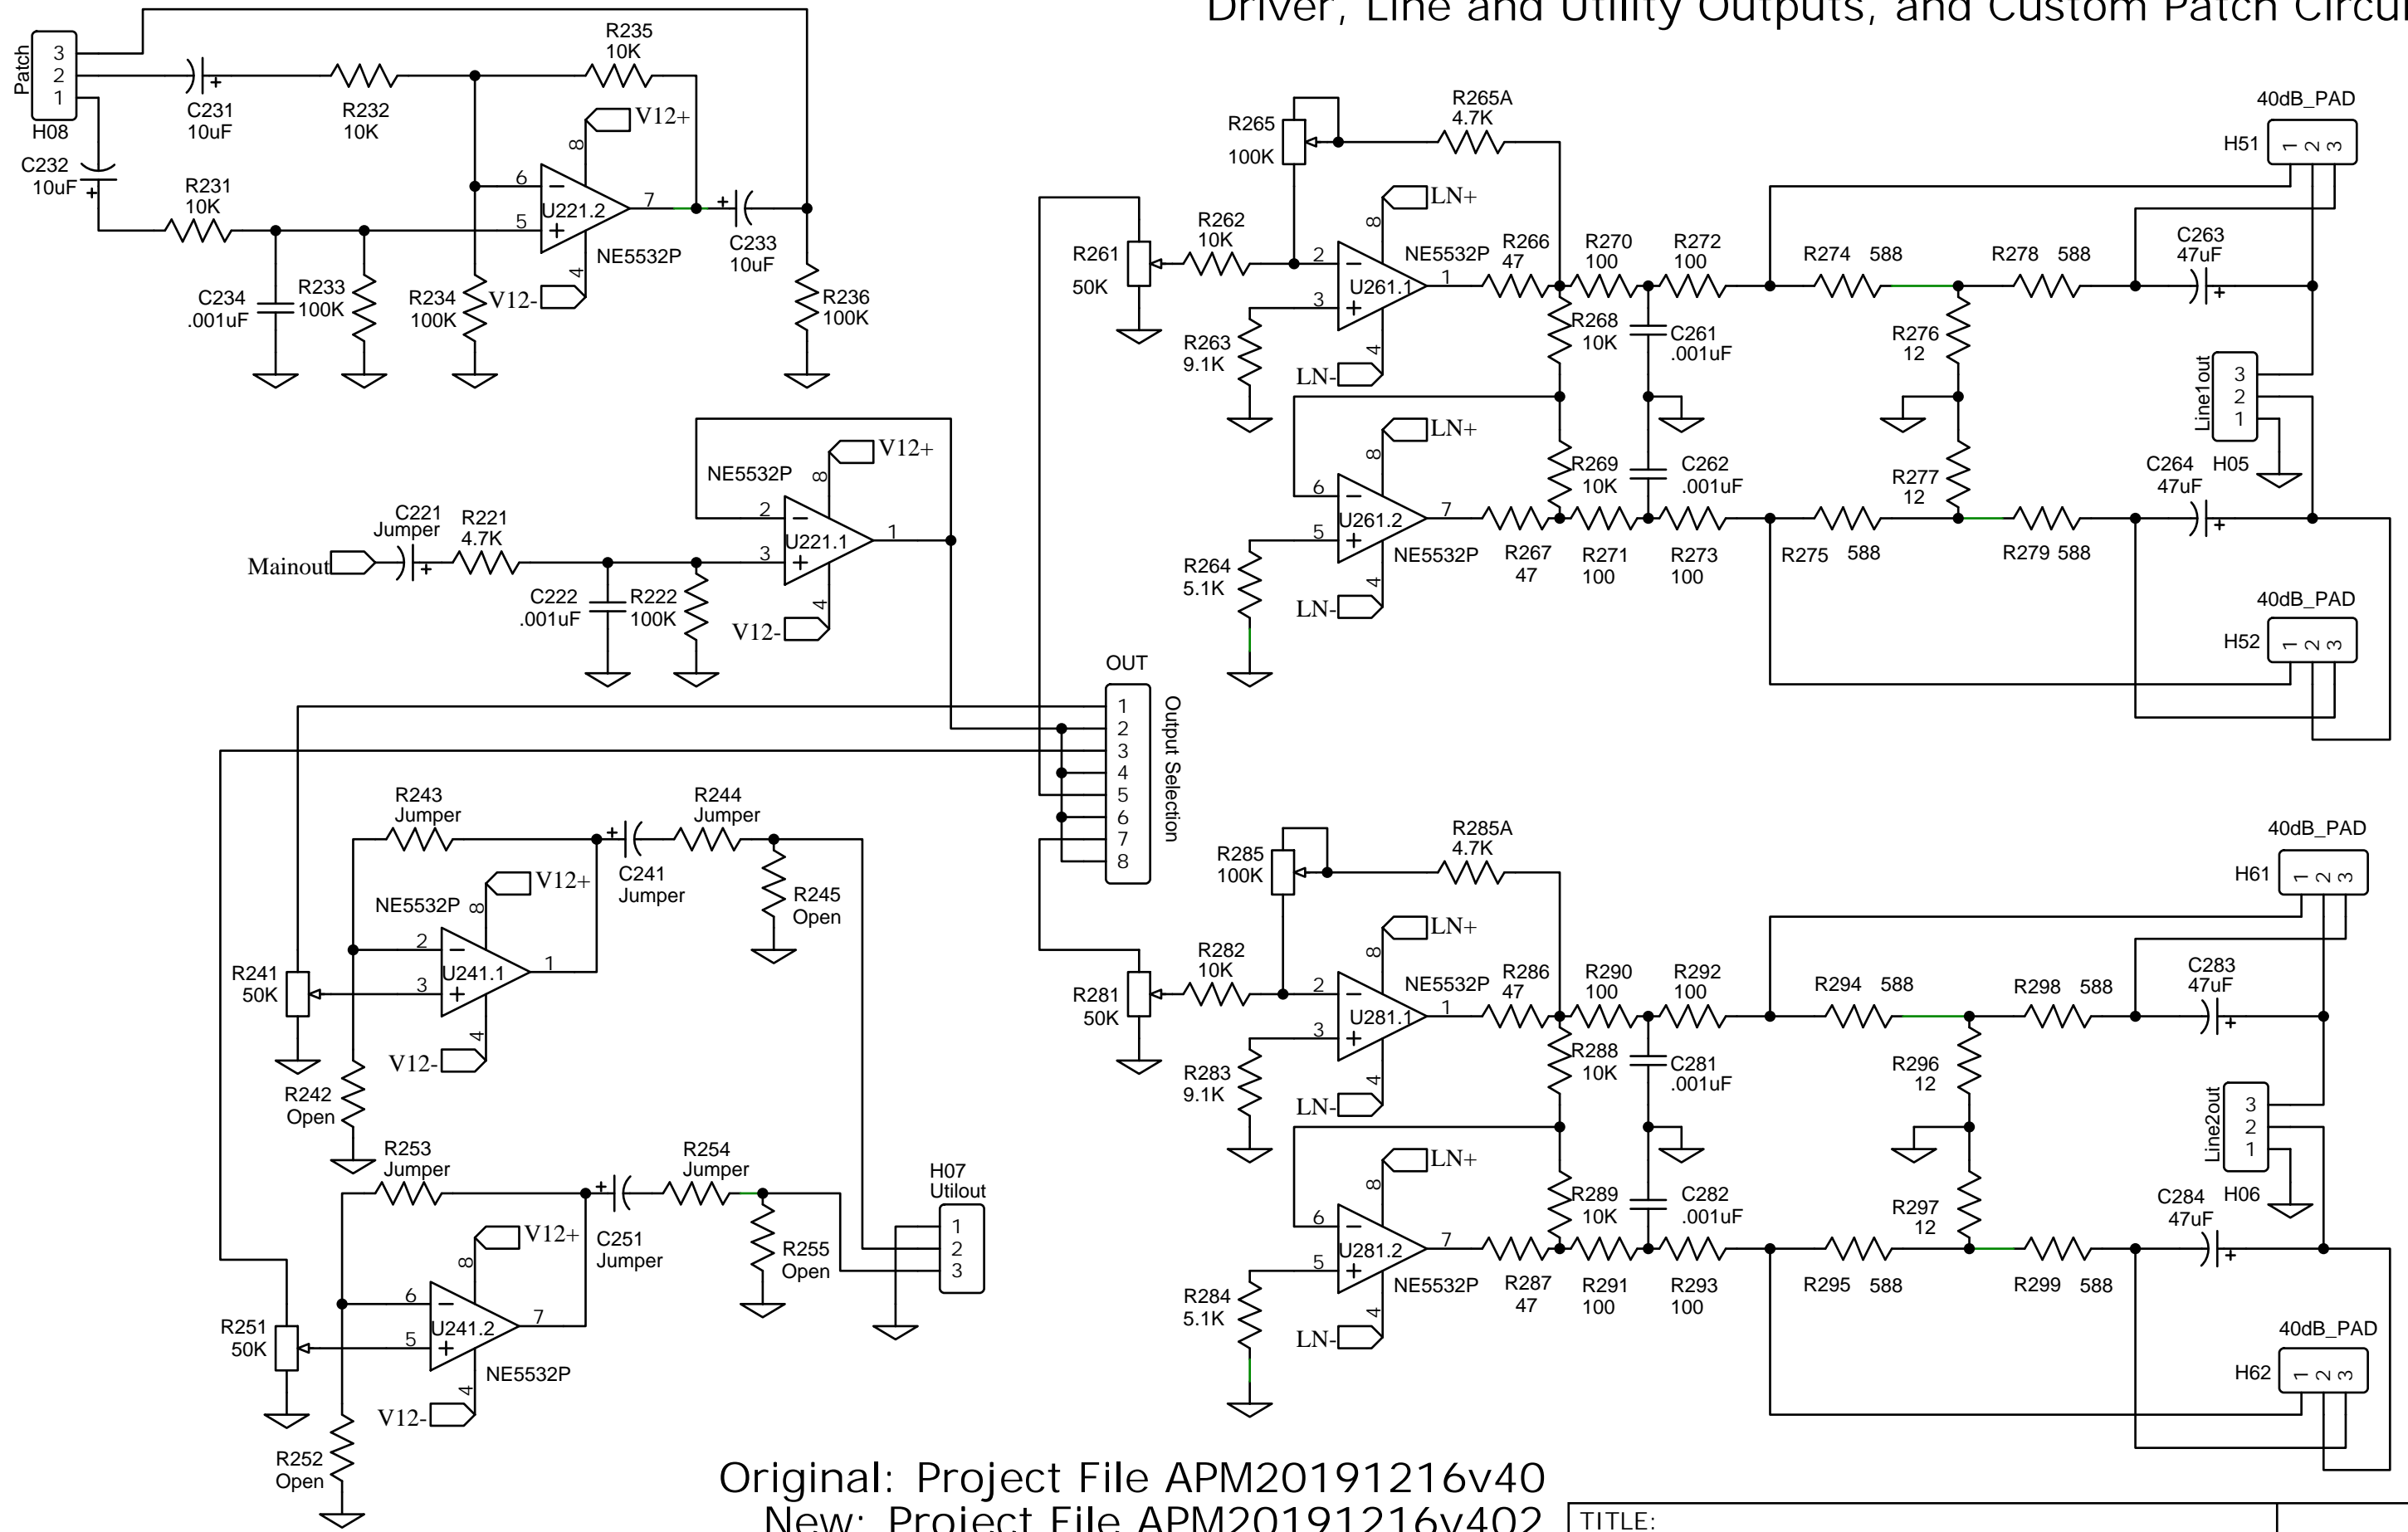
Driver, Line and Utility Outputs, and Custom Patch Circu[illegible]

Patch
3
2
1
H08
C231 10uF
R232 10K
R235 10K
V12+
8
6
7
5
U221.2
NE5532P
4
V12-
C233 10uF
R236 100K
C232 10uF
R231 10K
C234 .001uF
R233 100K
R234 100K

NE5532P
V12+
8
2
3
U221.1
1
4
V12-
C221 Jumper
R221 4.7K
Mainout
C222 .001uF
R222 100K

OUT
1
2
3
4
5
6
7
8
Output Selection

R243 Jumper
C241 Jumper
R244 Jumper
R245 Open
V12+
NE5532P
8
2
U241.1
1
3
4
V12-
R241 50K
R242 Open

R253 Jumper
C251 Jumper
R254 Jumper
R255 Open
H07 Utilout
1
2
3
V12+
8
6
U241.2
7
5
4
NE5532P
V12-
R251 50K
R252 Open

R265 100K
R265A 4.7K
40dB_PAD
H51
1 2 3
LN+
R262 10K
R261 50K
8
2
NE5532P
R266 47
R270 100
R272 100
R274 588
R278 588
C263 47uF
U261.1
1
3
4
LN-
R263 9.1K
R268 10K
C261 .001uF
R276 12
Line1out
3
2
1
LN+
8
6
U261.2
7
5
4
LN-
R264 5.1K
NE5532P
R267 47
R269 10K
C262 .001uF
R271 100
R273 100
R277 12
C264 47uF
H05
R275 588
R279 588
40dB_PAD
H52
1 2 3

R285A 4.7K
R285 100K
40dB_PAD
H61
1 2 3
LN+
R282 10K
R281 50K
8
2
NE5532P
R286 47
R290 100
R292 100
R294 588
R298 588
C283 47uF
U281.1
1
3
4
LN-
R283 9.1K
R288 10K
C281 .001uF
R296 12
Line2out
3
2
1
LN+
8
6
U281.2
7
5
4
LN-
R284 5.1K
NE5532P
R287 47
R289 10K
C282 .001uF
R291 100
R293 100
R297 12
C284 47uF
H06
R295 588
R299 588
40dB_PAD
H62
1 2 3

Original: Project File APM20191216v40
New: Project File APM20191216v402
TITLE: